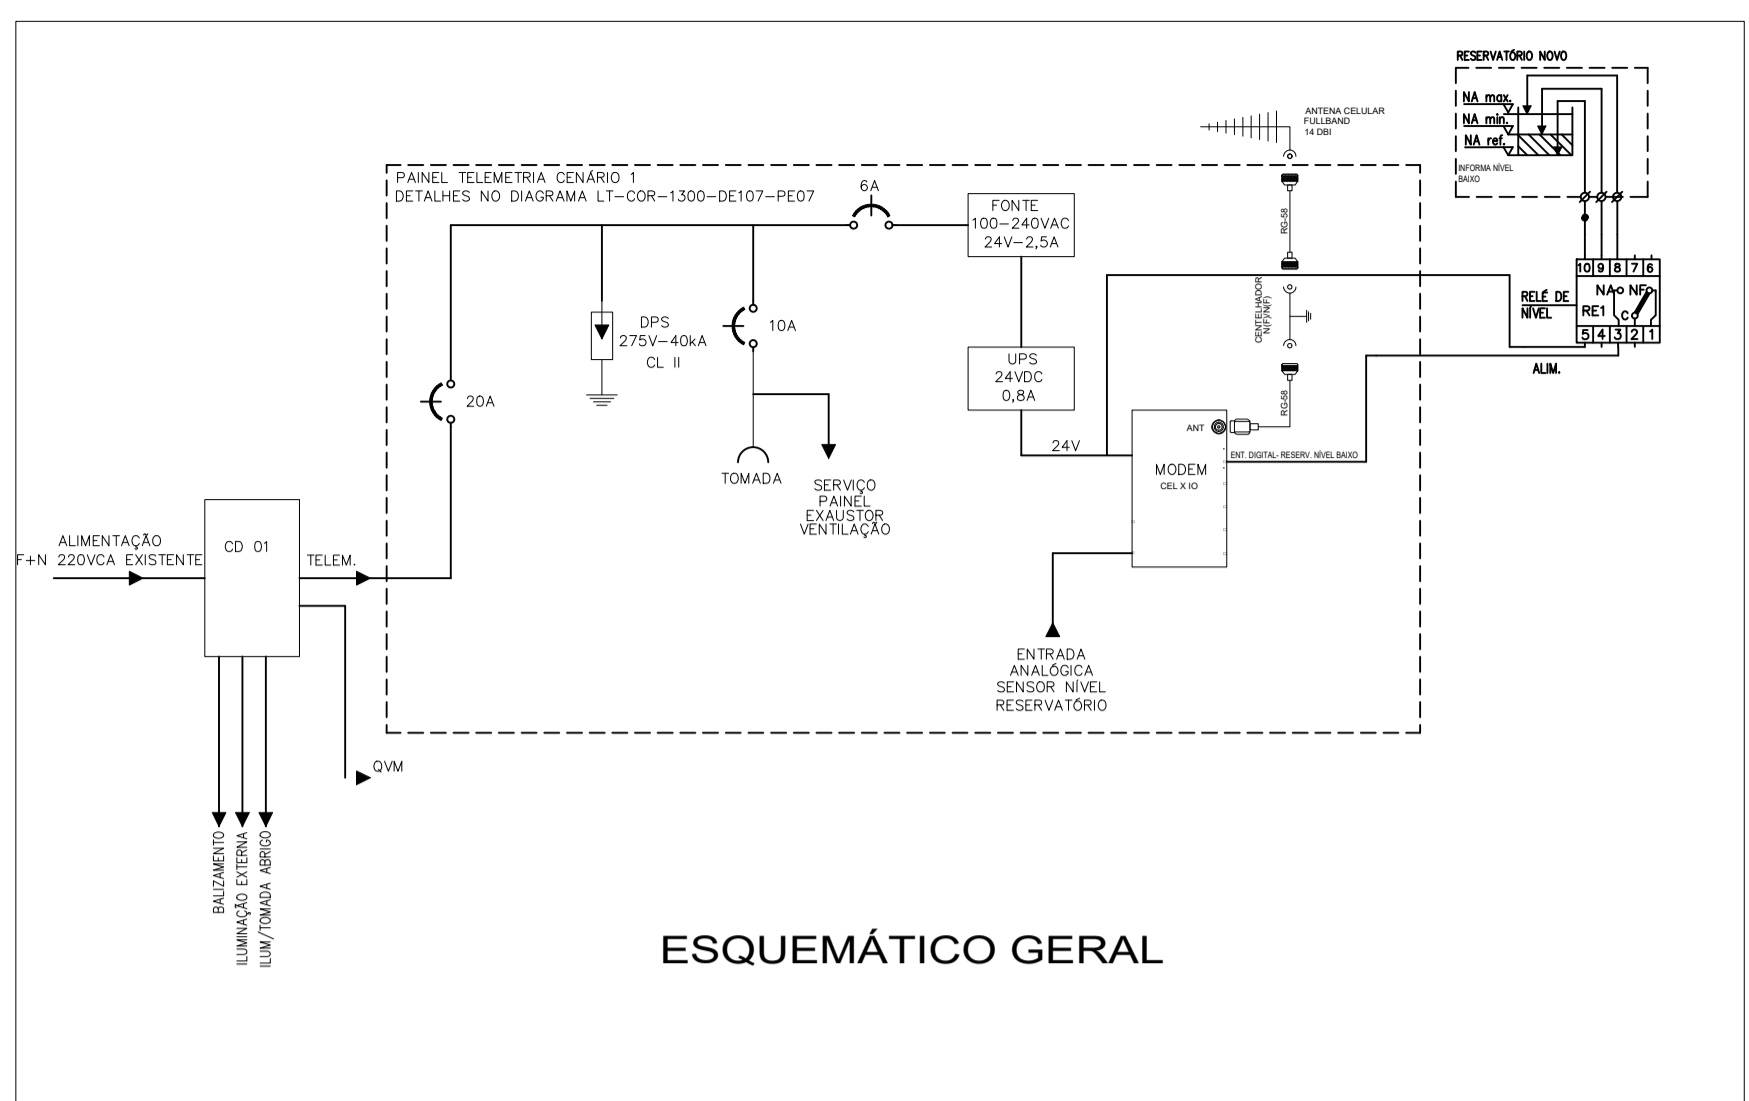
RESERVATÓRIO NOVO

NA max.

NA min.

NA ref.

INFORMA NÍVEL BAIXO

ANTENA CELULAR FULLBAND 14 DBI

PAINEL TELEMETRIA CENÁRIO 1
DETALHES NO DIAGRAMA LT-COR-1300-DE107-PE07

6A

FONTE
100-240VAC
24V-2,5A

RG-58

10 9 8 7 6

NA NF

RELÉ DE NÍVEL

RE1

C

5 4 3 2 1

CENTELHADOR N(F)/N(F)

ALIM.

DPS
275V-40kA
CL II

10A

20A

UPS
24VDC
0,8A

RG-58

ANT

24V

MODEM
CEL X IO

ENT. DIGITAL- RESERV. NÍVEL BAIXO

TOMADA

SERVIÇO
PAINEL
EXAUSTOR
VENTILAÇÃO

ALIMENTAÇÃO
F+N 220VCA EXISTENTE

CD 01

TELEM.

ENTRADA
ANALÓGICA
SENSOR NÍVEL
RESERVATÓRIO

QVM

BALIZAMENTO

ILUMINAÇÃO EXTERNA

ILUM/TOMADA ABRIGO

ESQUEMÁTICO GERAL